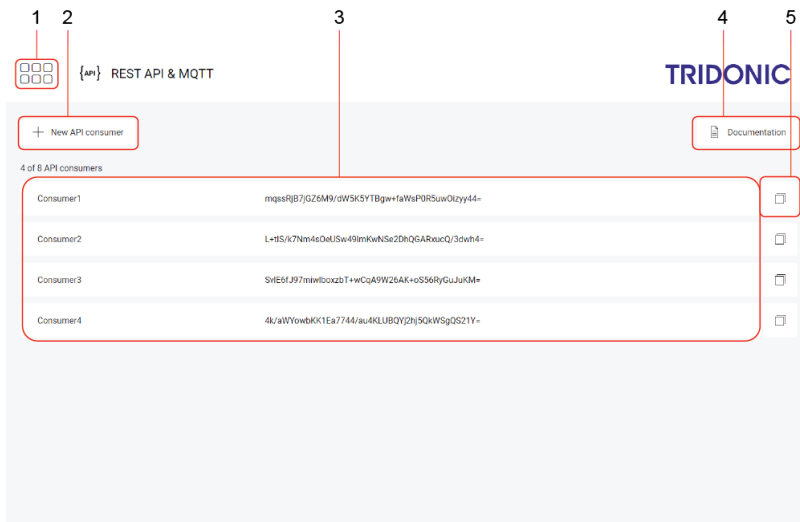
1 2 3 4 5

{API} REST API & MQTT

TRIDONIC

+ New API consumer

Documentation

4 of 8 API consumers

| | |
|---|---|
| Consumer1 | mqssRjB7jGZ6M9/dW5K5YTBgw+faWsP0R5uwOlzyy44= |
| Consumer2 | L+tlS/k7Nm4sOeUSw49lmKwNSe2DhQGARxucQ/3dwh4= |
| Consumer3 | SvlE6fJ97miwlboxzbT+wCqA9W26AK+oS56RyGuJuKM= |
| Consumer4 | 4k/aWYowbKK1Ea7744/au4KLUBQYj2hj5QkWSgQS21Y= |